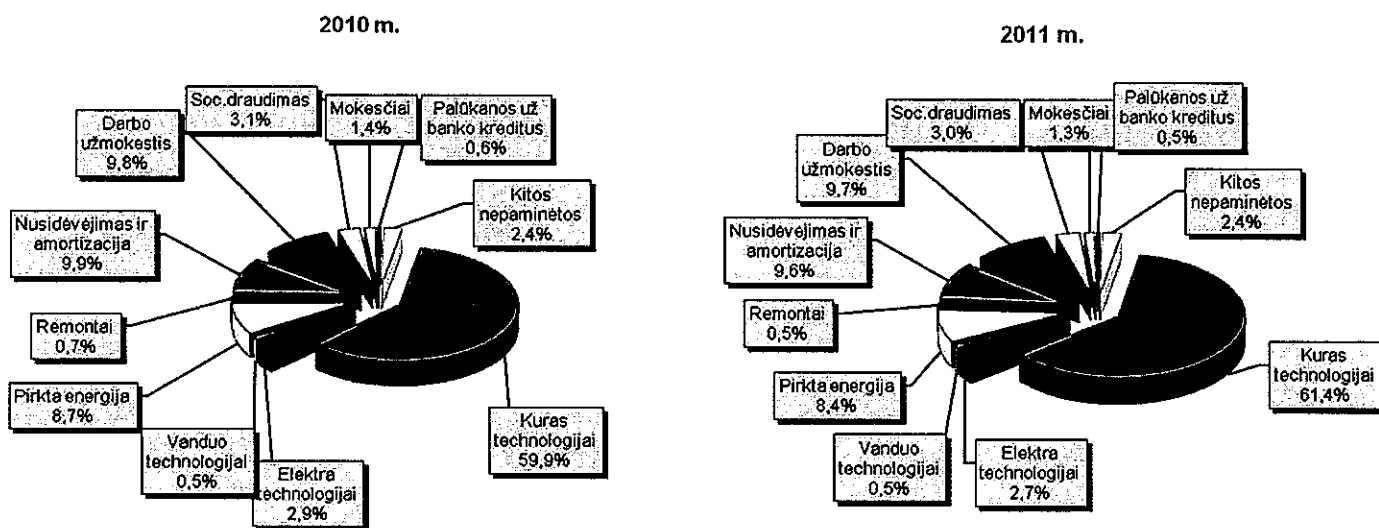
2010 m.

Soc.draudimas 3,1%

Mokesčiai 1,4%

Palūkanos už banko kreditus 0,6%

Darbo užmokestis 9,8%

Kitos nepaminėtos 2,4%

Nusidėvėjimas ir amortizacija 9,9%

Remontai 0,7%

Pirkta energija 8,7%

Vanduo technologijai 0,5%

Elektra technologijai 2,9%

Kuras technologijai 59,9%

2011 m.

Soc.draudimas 3,0%

Mokesčiai 1,3%

Palūkanos už banko kreditus 0,5%

Darbo užmokestis 9,7%

Kitos nepaminėtos 2,4%

Nusidėvėjimas ir amortizacija 9,6%

Remontai 0,5%

Kuras technologijai 61,4%

Pirkta energija 8,4%

Vanduo technologijai 0,5%

Elektra technologijai 2,7%